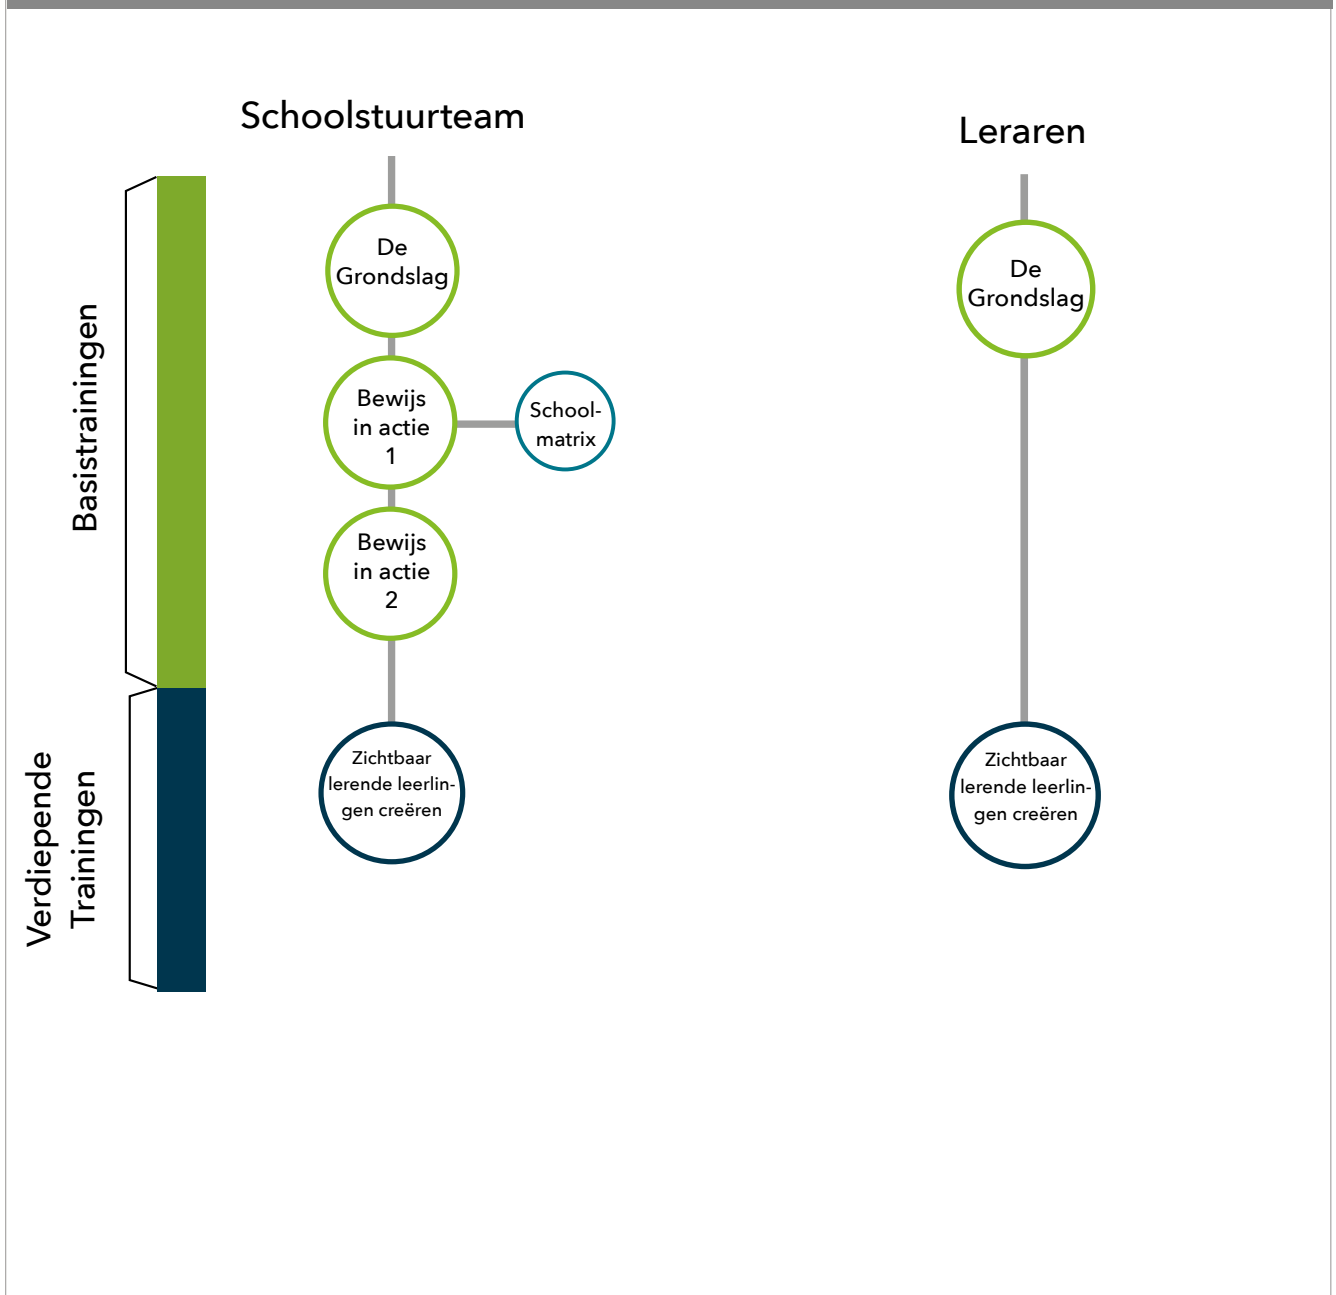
Schoolstuurteam

Leraren

Basistrainingen

Verdiepende Trainingen

De Grondslag

Bewijs in actie 1

Schoolmatrix

Bewijs in actie 2

Zichtbaar lerende leerlingen creëren

De Grondslag

Zichtbaar lerende leerlingen creëren